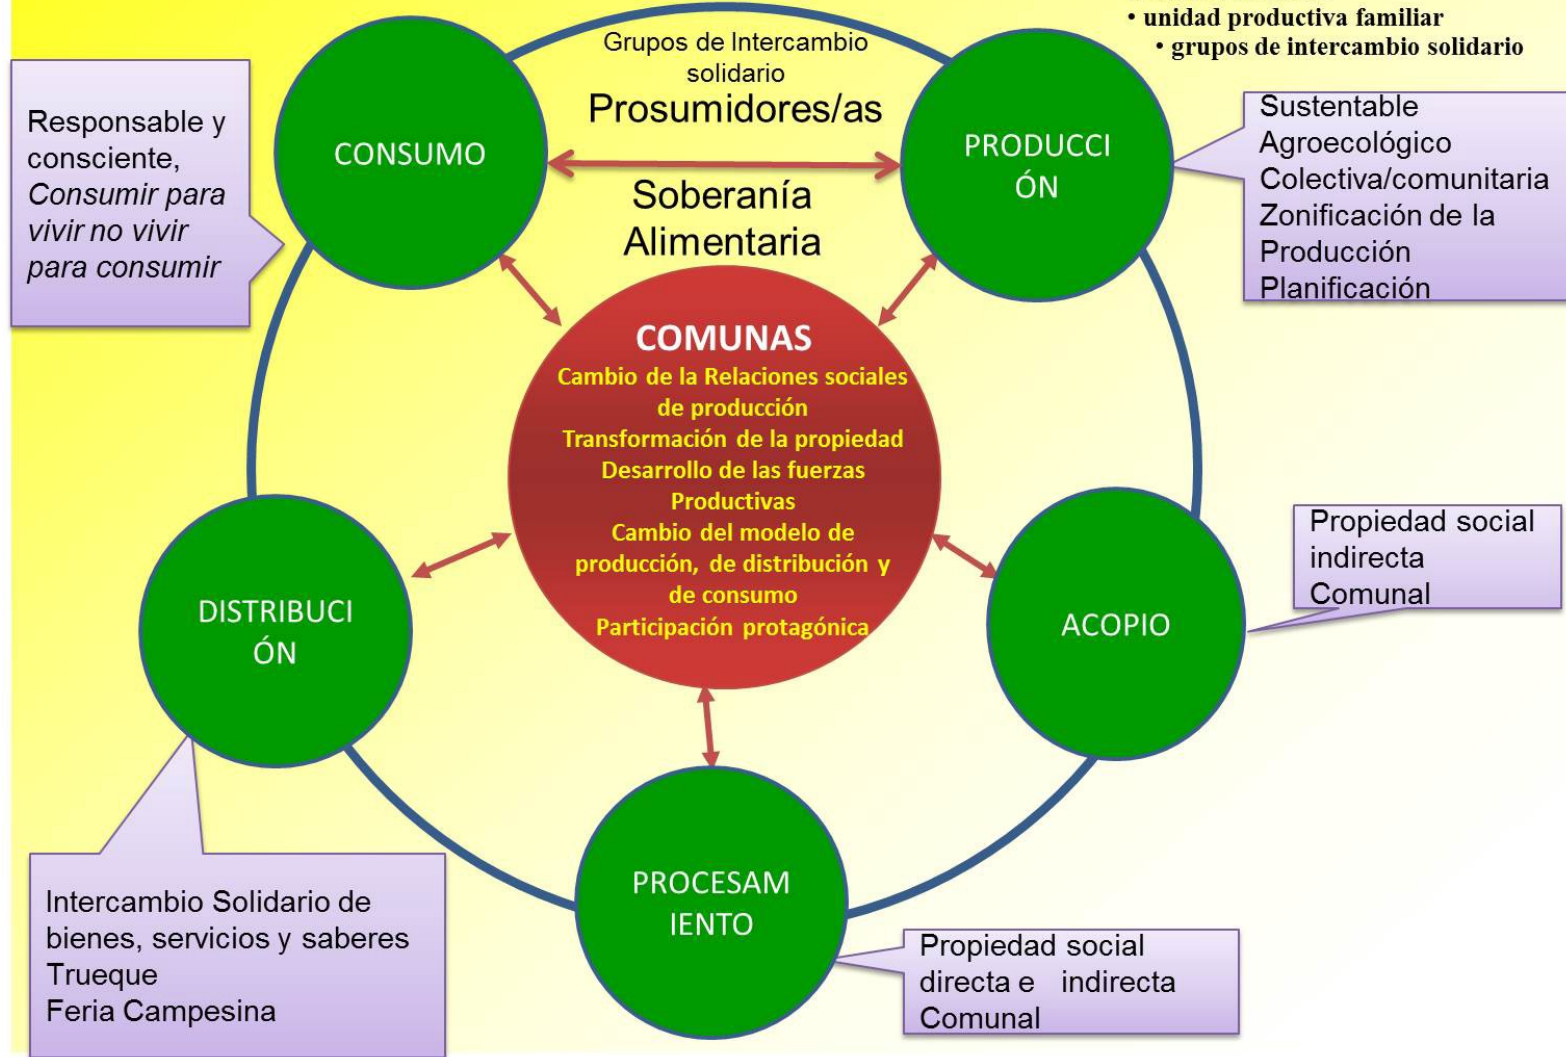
• unidad productiva familiar
• grupos de intercambio solidario

Responsable y consciente, *Consumir para vivir no vivir para consumir*

CONSUMO

Grupos de Intercambio solidario
Prosumidores/as

Soberanía Alimentaria

PRODUCCIÓN

Sustentable
Agroecológico
Colectiva/comunitaria
Zonificación de la Producción
Planificación

COMUNAS
Cambio de la Relaciones sociales de producción
Transformación de la propiedad
Desarrollo de las fuerzas Productivas
Cambio del modelo de producción, de distribución y de consumo
Participación protagónica

DISTRIBUCIÓN

ACOPIO

Propiedad social indirecta
Comunal

PROCESAMIENTO

Intercambio Solidario de bienes, servicios y saberes
Trueque
Feria Campesina

Propiedad social directa e indirecta
Comunal